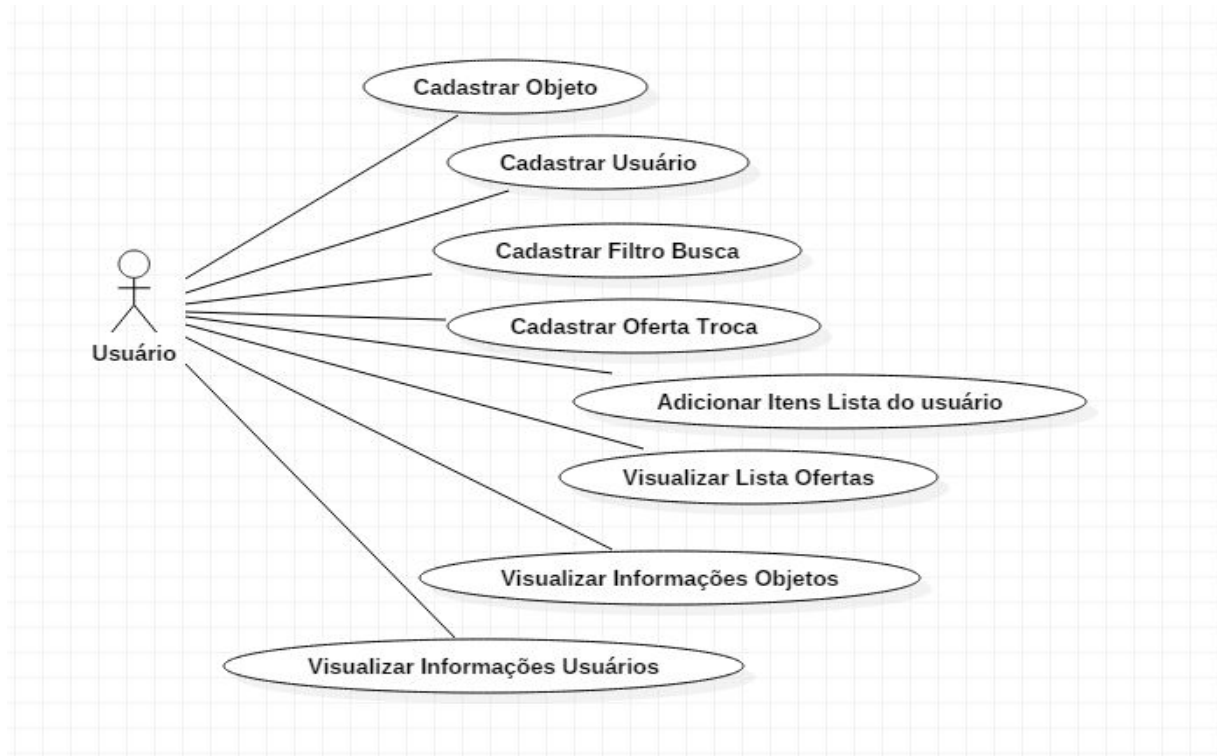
Usuário

Cadastrar Objeto

Cadastrar Usuário

Cadastrar Filtro Busca

Cadastrar Oferta Troca

Adicionar Itens Lista do usuário

Visualizar Lista Ofertas

Visualizar Informações Objetos

Visualizar Informações Usuários